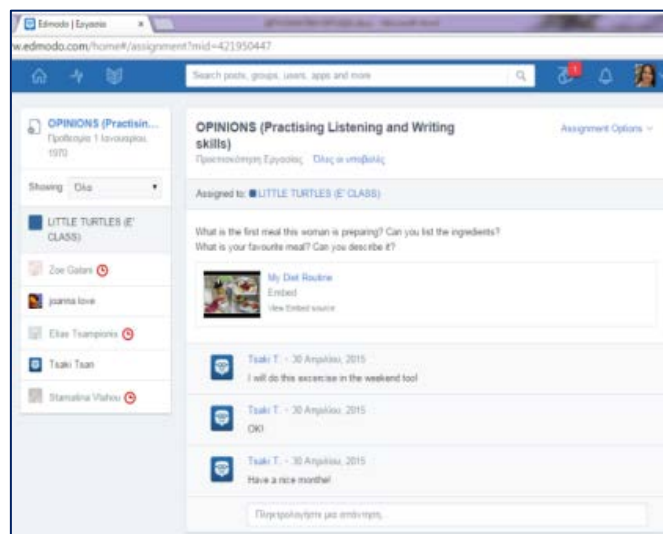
Edmodo | Εργασία

w.edmodo.com/home#/assignment?mid=421950447

Search posts, groups, users, apps and more

1

OPINIONS (Practisin...
Προθεσμία 1 Ιανουαρίου, 1970

Showing Όλα

LITTLE TURTLES (E' CLASS)

Zoe Galani

joanna love

Elias Tsampiora

Tsaki Tsan

Stamatina Vlahou

OPINIONS (Practising Listening and Writing skills)

Προεπισκόπηση Εργασίας Όλες οι υποβολές

Assignment Options

Assigned to: LITTLE TURTLES (E' CLASS)

What is the first meal this woman is preparing? Can you list the ingredients? What is your favourite meal? Can you describe it?

My Diet Routine
Embed
View Embed source

Tsaki T. - 30 Απριλίου, 2015
I will do this excercise in the weekend too!

Tsaki T. - 30 Απριλίου, 2015
OK!

Tsaki T. - 30 Απριλίου, 2015
Have a nice monthe!

Πληκτρολογήστε μια απάντηση...